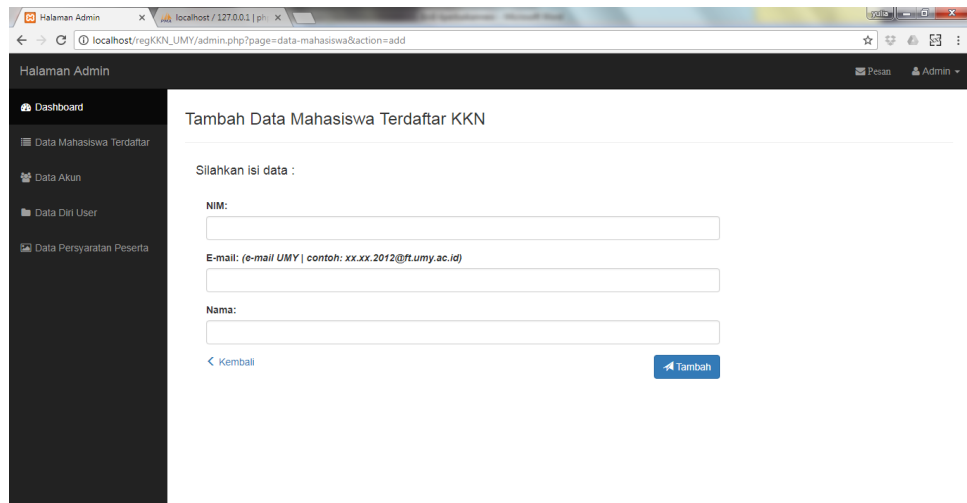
Halaman Admin ×
localhost / 127.0.0.1 | ph ×

localhost/regKKN_UMY/admin.php?page=data-mahasiswa&action=add

Halaman Admin

Pesan
Admin

Dashboard
Data Mahasiswa Terdaftar
Data Akun
Data Diri User
Data Persyaratan Peserta

Tambah Data Mahasiswa Terdaftar KKN

Silahkan isi data :

NIM:

E-mail: (e-mail UMY | contoh: xx.xx.2012@ft.umy.ac.id)

Nama:

Kembali

Tambah